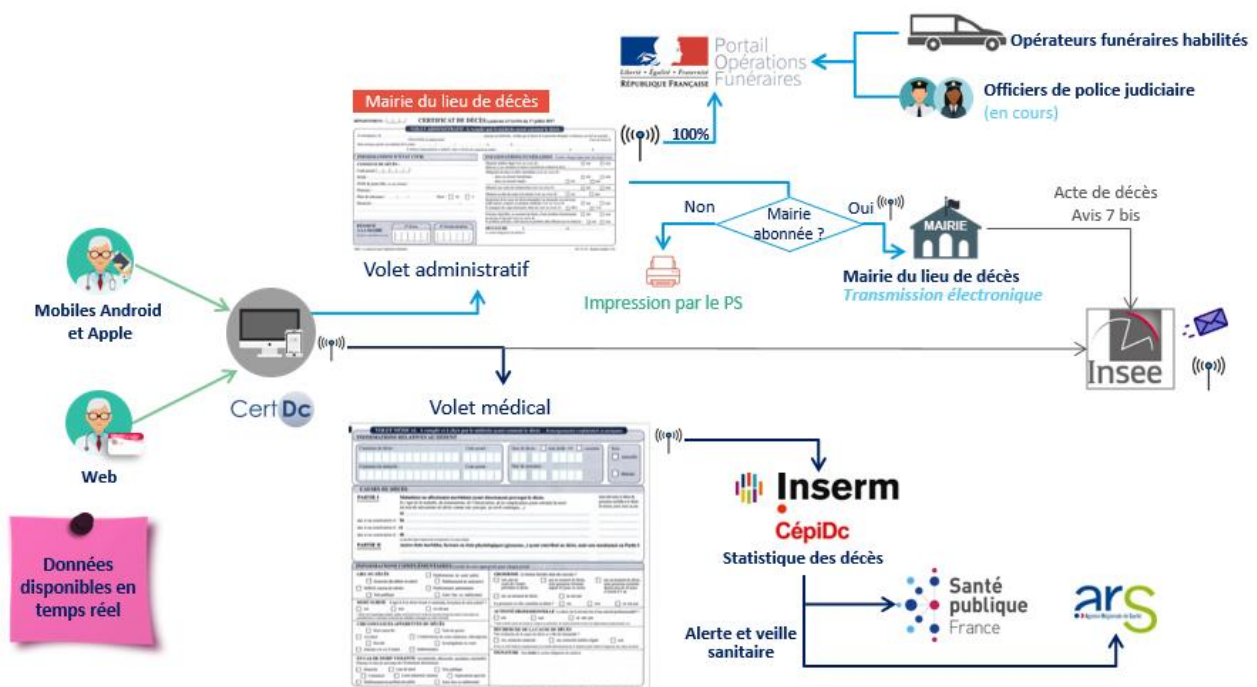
Liberté • Égalité • Fraternité
RÉPUBLIQUE FRANÇAISE

Portail Opérations Funéraires

Opérateurs funéraires habilités

Officiers de police judiciaire (en cours)

Mairie du lieu de décès

CERTIFICAT DE DÉCÈS

100%

Non

Mairie abonnée ?

Oui

MAIRIE

Acte de décès
Avis 7 bis

Volet administratif

Impression par le PS

Mairie du lieu de décès
Transmission électronique

Mobiles Android et Apple

CertDc

Insee

Volet médical

Web

Inserm

CépiDc

Statistique des décès

Données disponibles en temps réel

Santé publique France

ars

Alerte et veille sanitaire